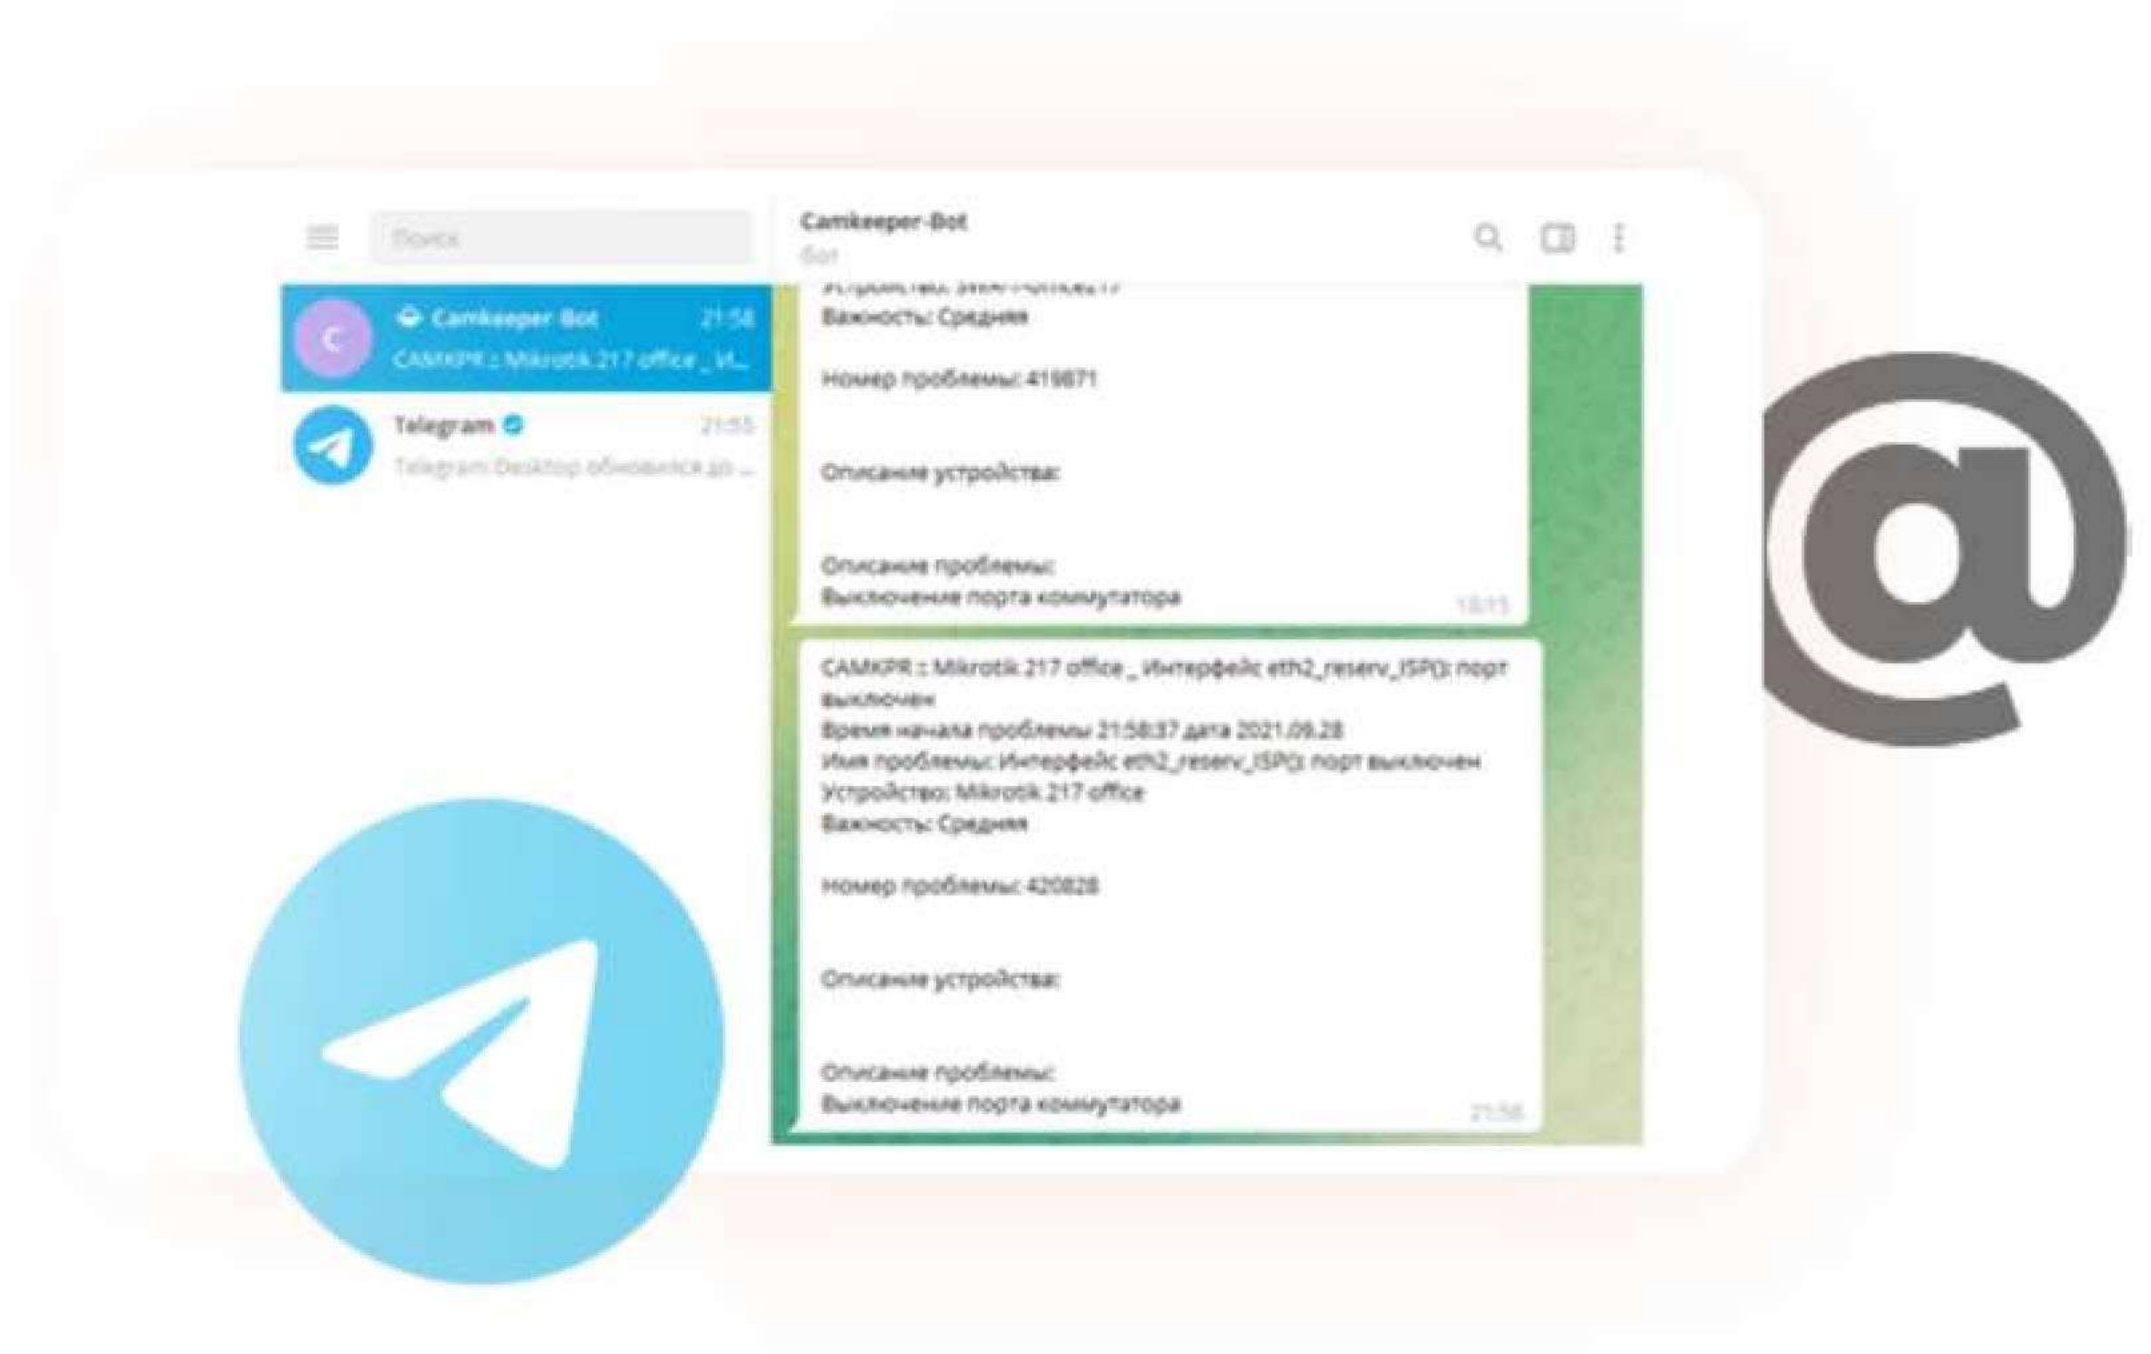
Поиск

Camkeeper-Bot 21:56
CAMKPR :: Mikrotik 217 office _ И...

Telegram 21:55
Telegram Desktop обновился до ...

Camkeeper-Bot
бот

Устройство: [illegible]
Важность: Средняя

Номер проблемы: 419871

Описание устройства:

Описание проблемы:
Выключение порта коммутатора
18:15

CAMKPR :: Mikrotik 217 office _ Интерфейс eth2_reserv_ISP(): порт выключен
Время начала проблемы 21:58:37 дата 2021.09.28
Имя проблемы: Интерфейс eth2_reserv_ISP(): порт выключен
Устройство: Mikrotik 217 office
Важность: Средняя

Номер проблемы: 420828

Описание устройства:

Описание проблемы:
Выключение порта коммутатора
21:56

@